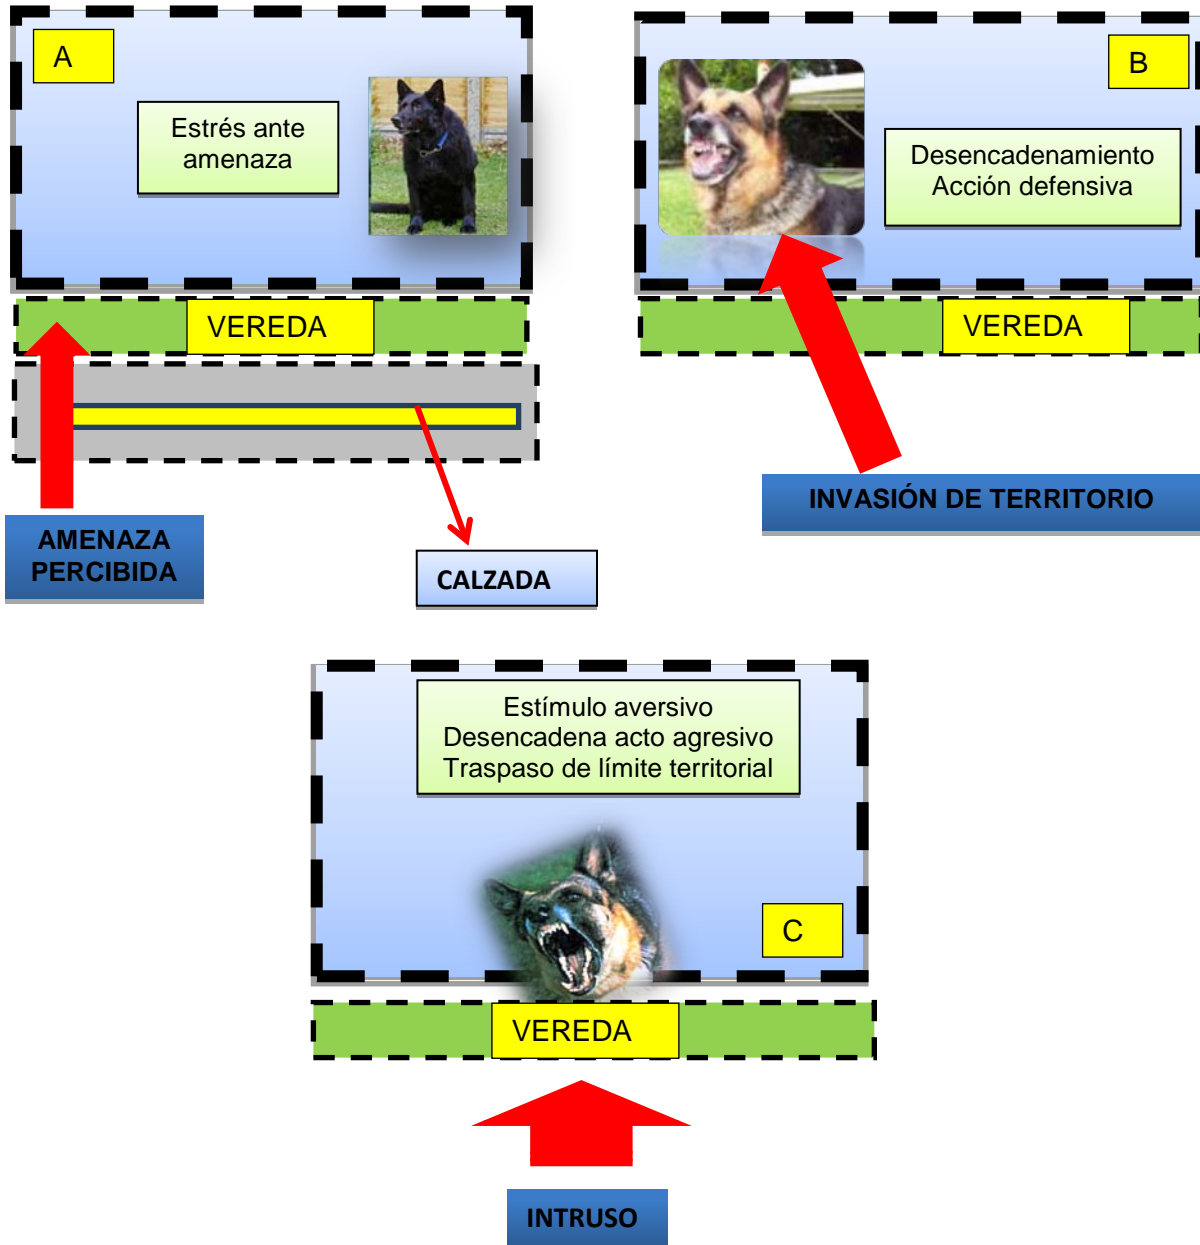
A

Estrés ante amenaza

VEREDA

AMENAZA PERCIBIDA

CALZADA

B

Desencadenamiento Acción defensiva

VEREDA

INVASIÓN DE TERRITORIO

Estímulo aversivo
Desencadena acto agresivo
Traspaso de límite territorial

C

VEREDA

INTRUSO